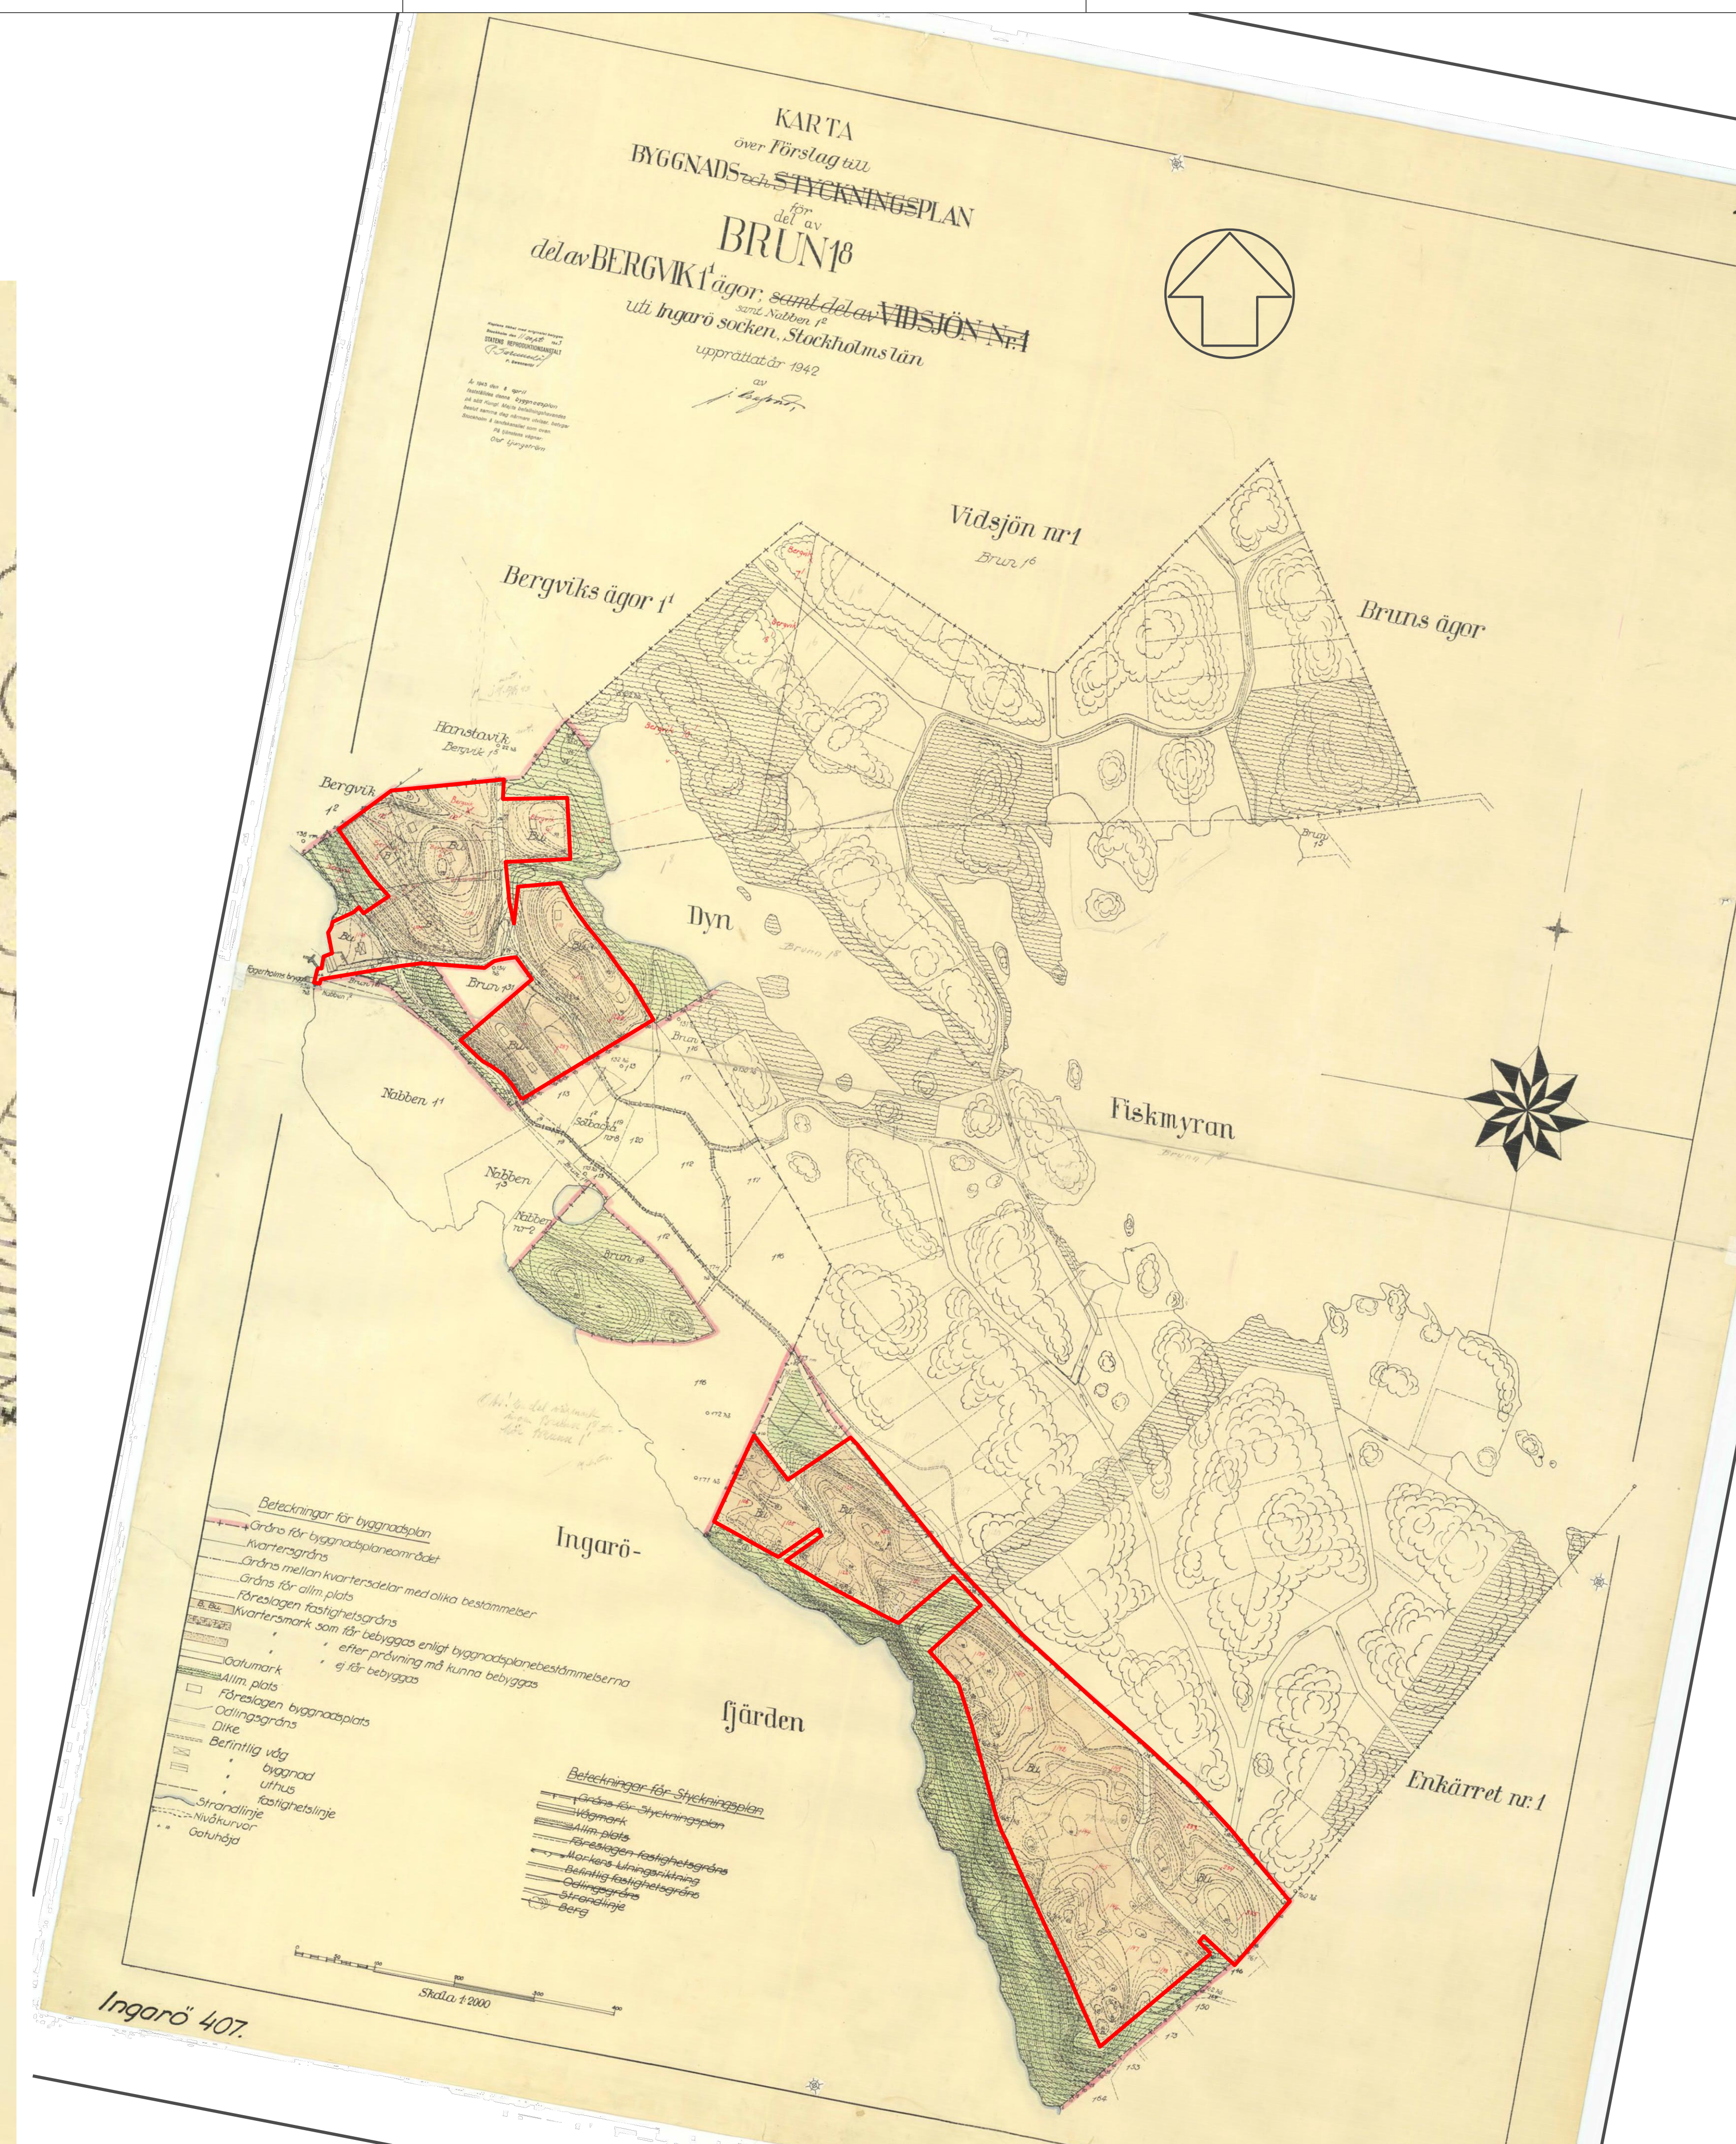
KARTA
över Förslag till
BYGGNADS och STYCKNINGSPLAN
för
del av
BRUN $1^8$
del av BERGVIK $1^1$ ägor, samt del av VIDSJÖN Nr 1
samt Nabben $1^2$
uti Ingarö socken, Stockholms län
upprättad år 1942
av
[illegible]

STATENS REPRODUKTIONSANSTALT
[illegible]

År 1943 den 8 april fastställes denna byggnadsplan på sätt Kungl. Maj:ts fastställelseresolution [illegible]
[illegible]
Olof Ljungström

Vidsjön nr 1
Brun $1^6$
Bergviks ägor $1^1$
Bruns ägor
Hanstavik
Bergvik $1^2$
Bergvik $1^2$
Dyn
Brun $1^8$
Brun $1^{31}$
Fagerholms brygga
Nabben 1
Brun $1^5$
Nabben $1^1$
Sörbacka
Nabben $1^3$
Nabben nr 2
Brun $1^8$
Fiskmyran
Brun $1^8$
Brun $1^3$
Ingarö-
fjärden
Enkärret nr. 1
Bu.
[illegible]

Beteckningar för byggnadsplan
Gräns för byggnadsplaneområdet
Kvartersgräns
Gräns mellan kvartersdelar med olika bestämmelser
Gräns för allm. plats
Föreslagen fastighetsgräns
B. Bu. Kvartersmark som får bebyggas enligt byggnadsplanebestämmelserna
" " efter prövning må kunna bebyggas
" " ej får bebyggas
Gatumark
Allm. plats
Föreslagen byggnadsplats
Odlingsgräns
Dike
Befintlig väg
" byggnad
" uthus
" fastighetslinje
Strandlinje
Nivåkurvor
Gatuhöjd

Beteckningar för Styckningsplan
Gräns för Styckningsplan
Vägmark
Allm. plats
Föreslagen fastighetsgräns
Markens lutningsriktning
Befintlig fastighetsgräns
Odlingsgräns
Strandlinje
Berg

Skala 1:2000
0 100 200 300 400

Ingarö 407.